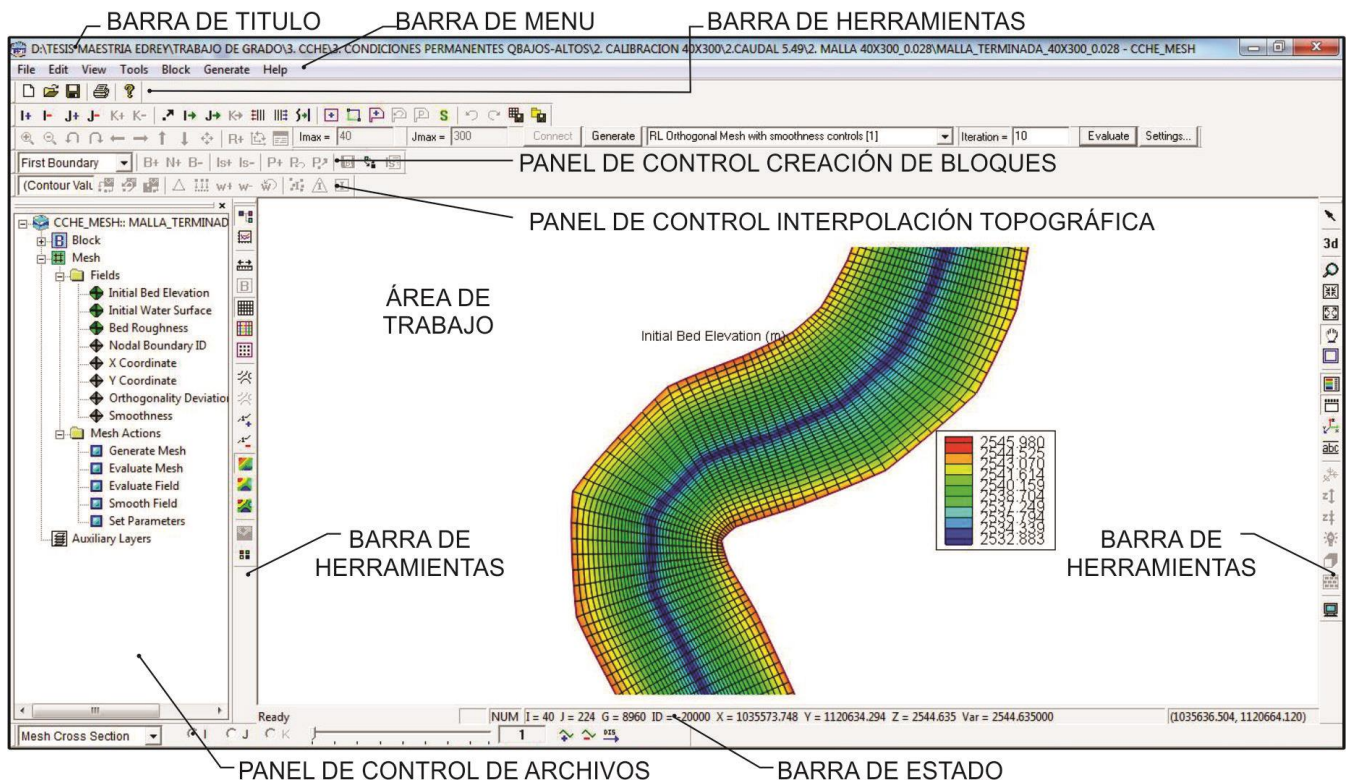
BARRA DE TITULO
BARRA DE MENU
BARRA DE HERRAMIENTAS

D:\TESIS MAESTRIA EDREY\TRABAJO DE GRADO\3. CCHE\3. CONDICIONES PERMANENTES QBAJOS-ALTOS\2. CALIBRACION 40X300\2.CAUDAL 5.49\2. MALLA 40X300_0.028\MALLA_TERMINADA_40X300_0.028 - CCHE_MESH

File Edit View Tools Block Generate Help

Imax = 40 Jmax = 300 Connect Generate RL Orthogonal Mesh with smoothness controls [1] Iteration = 10 Evaluate Settings...

First Boundary B+ N+ B- Is+ Is- P+ P- P?

PANEL DE CONTROL CREACIÓN DE BLOQUES

(Contour Valu

PANEL DE CONTROL INTERPOLACIÓN TOPOGRÁFICA

CCHE_MESH:: MALLA_TERMINAD
Block
Mesh
Fields
Initial Bed Elevation
Initial Water Surface
Bed Roughness
Nodal Boundary ID
X Coordinate
Y Coordinate
Orthogonality Deviation
Smoothness
Mesh Actions
Generate Mesh
Evaluate Mesh
Evaluate Field
Smooth Field
Set Parameters
Auxiliary Layers

ÁREA DE TRABAJO

Initial Bed Elevation (m)

2545.980
2544.525
2543.070
2541.614
2540.159
2538.704
2537.249
2535.794
2534.339
2532.883

BARRA DE HERRAMIENTAS

BARRA DE HERRAMIENTAS

3d

Mesh Cross Section I J K 1

Ready NUM I = 40 J = 224 G = 8960 ID = -20000 X = 1035573.748 Y = 1120634.294 Z = 2544.635 Var = 2544.635000 (1035636.504, 1120664.120)

PANEL DE CONTROL DE ARCHIVOS
BARRA DE ESTADO